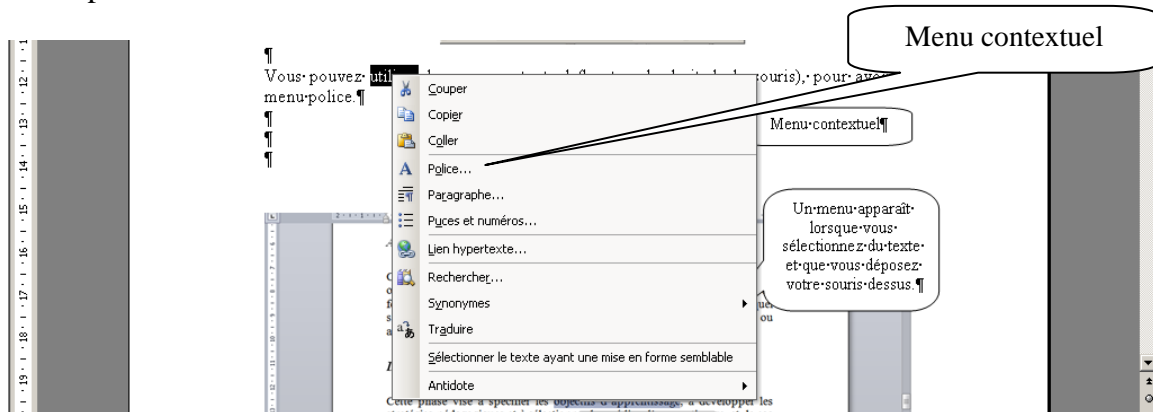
Menu contextuel

¶
Vous·pouvez·utili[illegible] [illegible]souris),·pour·av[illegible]
menu·police.¶
¶
¶
¶

Couper
Copier
Coller
Police...
Paragraphe...
Puces et numéros...
Lien hypertexte...
Rechercher...
Synonymes
Traduire
Sélectionner le texte ayant une mise en forme semblable
Antidote

Menu·contextuel¶

Un·menu·apparaît· lorsque·vous· sélectionnez·du·texte· et·que·vous·déposez· votre·souris·dessus.¶

Cette phase vise à spécifier les objectifs d'apprentissage, à développer les

12
13
14
15
16
17
18
19